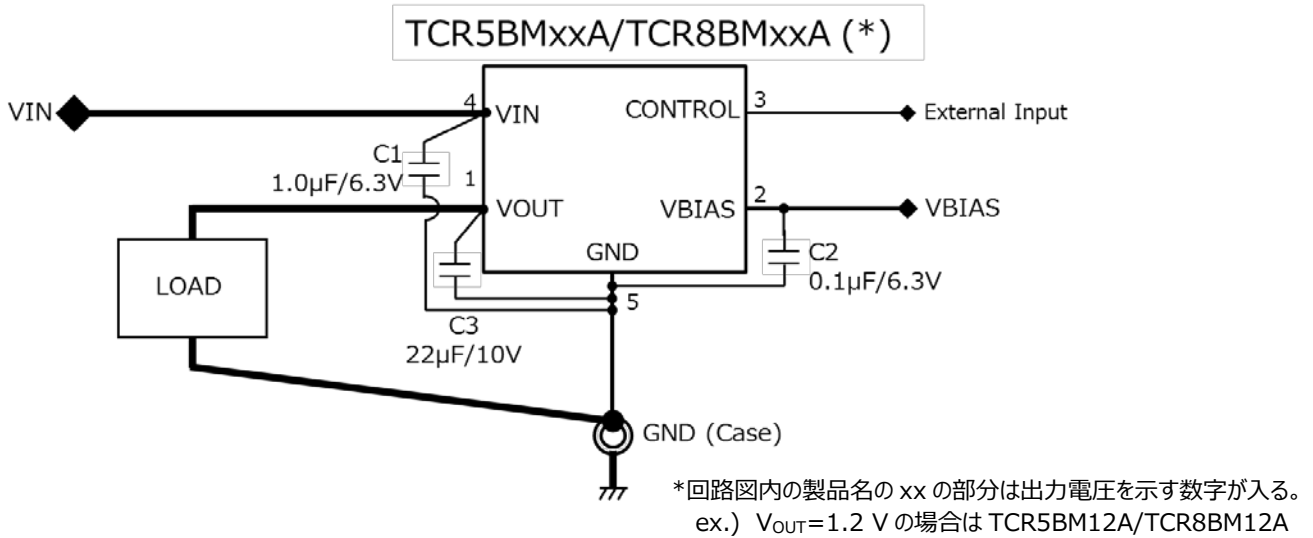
TCR5BMxxA/TCR8BMxxA (*)

VIN

4 VIN

CONTROL 3

External Input

C1
1.0μF/6.3V

1

VOUT

VBIAS 2

VBIAS

GND

C2
0.1μF/6.3V

LOAD

5

C3
22μF/10V

GND (Case)

*回路図内の製品名の xx の部分は出力電圧を示す数字が入る。
ex.) $V_{OUT}$=1.2 V の場合は TCR5BM12A/TCR8BM12A